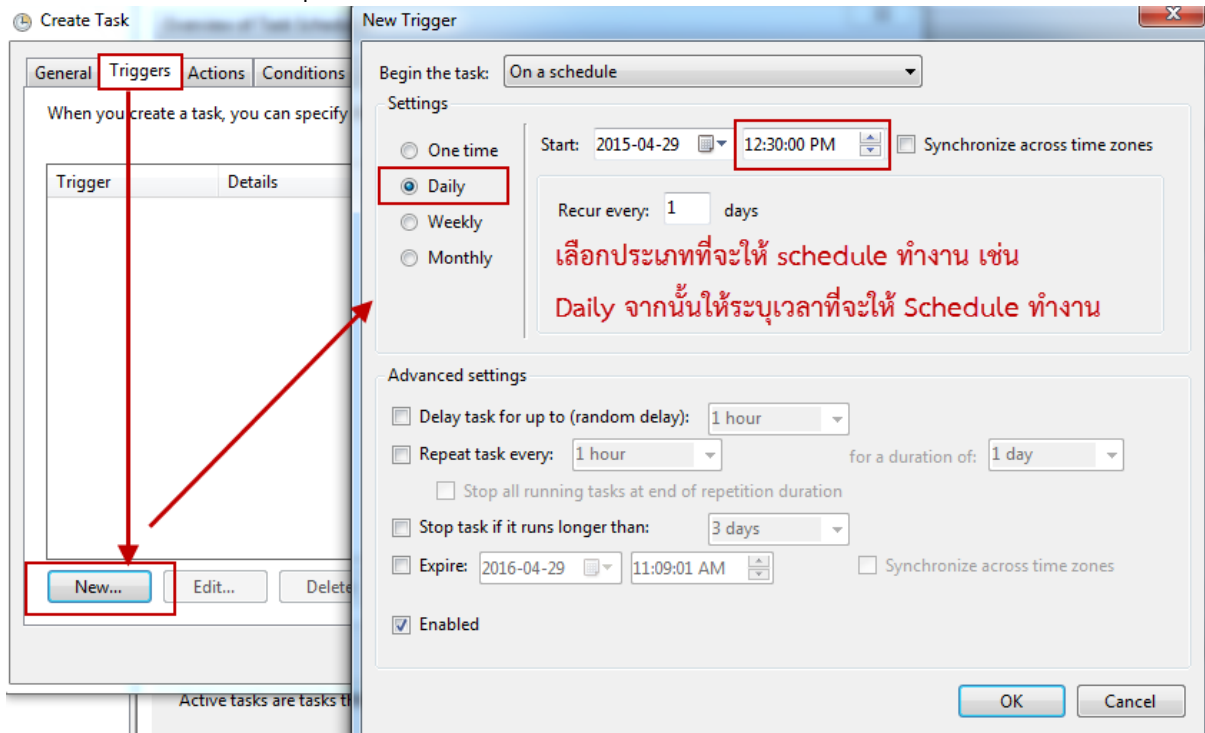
Create Task

General | Triggers | Actions | Conditions

When you create a task, you can specify

| Trigger | Details |
|---|---|

New... | Edit... | Delete

Active tasks are tasks th

New Trigger

Begin the task: On a schedule

Settings

One time
Daily
Weekly
Monthly

Start: 2015-04-29 12:30:00 PM Synchronize across time zones

Recur every: 1 days

เลือกประเภทที่จะให้ schedule ทำงาน เช่น Daily จากนั้นให้ระบุเวลาที่จะให้ Schedule ทำงาน

Advanced settings

Delay task for up to (random delay): 1 hour

Repeat task every: 1 hour for a duration of: 1 day

Stop all running tasks at end of repetition duration

Stop task if it runs longer than: 3 days

Expire: 2016-04-29 11:09:01 AM Synchronize across time zones

Enabled

OK Cancel